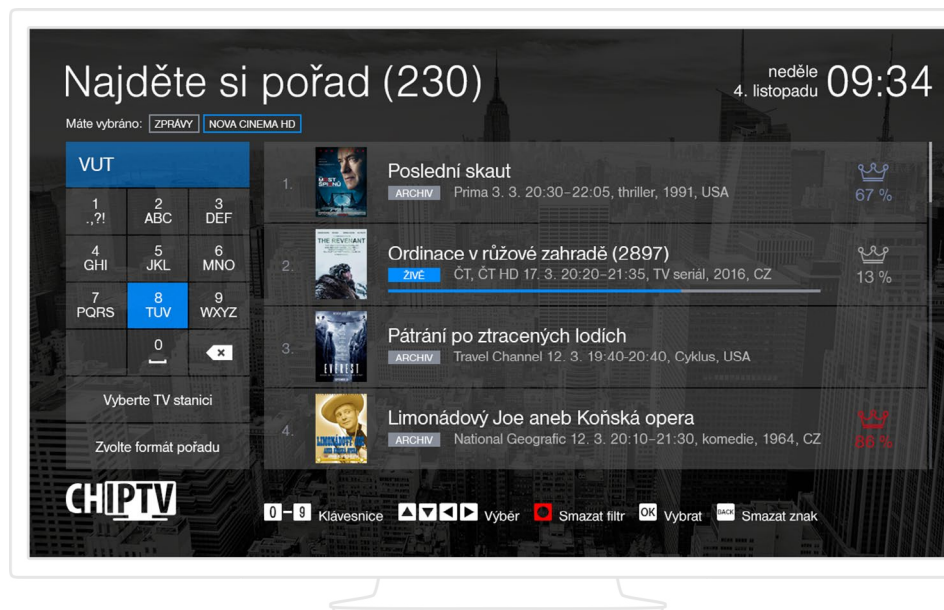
Najděte si pořad (230)

neděle
4. listopadu 09:34

Máte vybráno: ZPRÁVY NOVA CINEMA HD

VUT

| 1 .,?! | 2 ABC | 3 DEF |
|---|---|---|
| 4 GHI | 5 JKL | 6 MNO |
| 7 PQRS | 8 TUV | 9 WXYZ |
| | 0 ␣ | |

Vyberte TV stanici

Zvolte formát pořadu

1. Poslední skaut
ARCHIV Prima 3. 3. 20:30–22:05, thriller, 1991, USA
67 %

2. Ordinace v růžové zahradě (2897)
ŽIVĚ ČT, ČT HD 17. 3. 20:20–21:35, TV seriál, 2016, CZ
13 %

3. Pátrání po ztracených lodích
ARCHIV Travel Channel 12. 3. 19:40-20:40, Cyklus, USA

4. Limonádový Joe aneb Koňská opera
ARCHIV National Geografic 12. 3. 20:10–21:30, komedie, 1964, CZ
88 %

CHIPTV

0 – 9 Klávesnice Výběr Smazat filtr OK Vybrat BACK Smazat znak